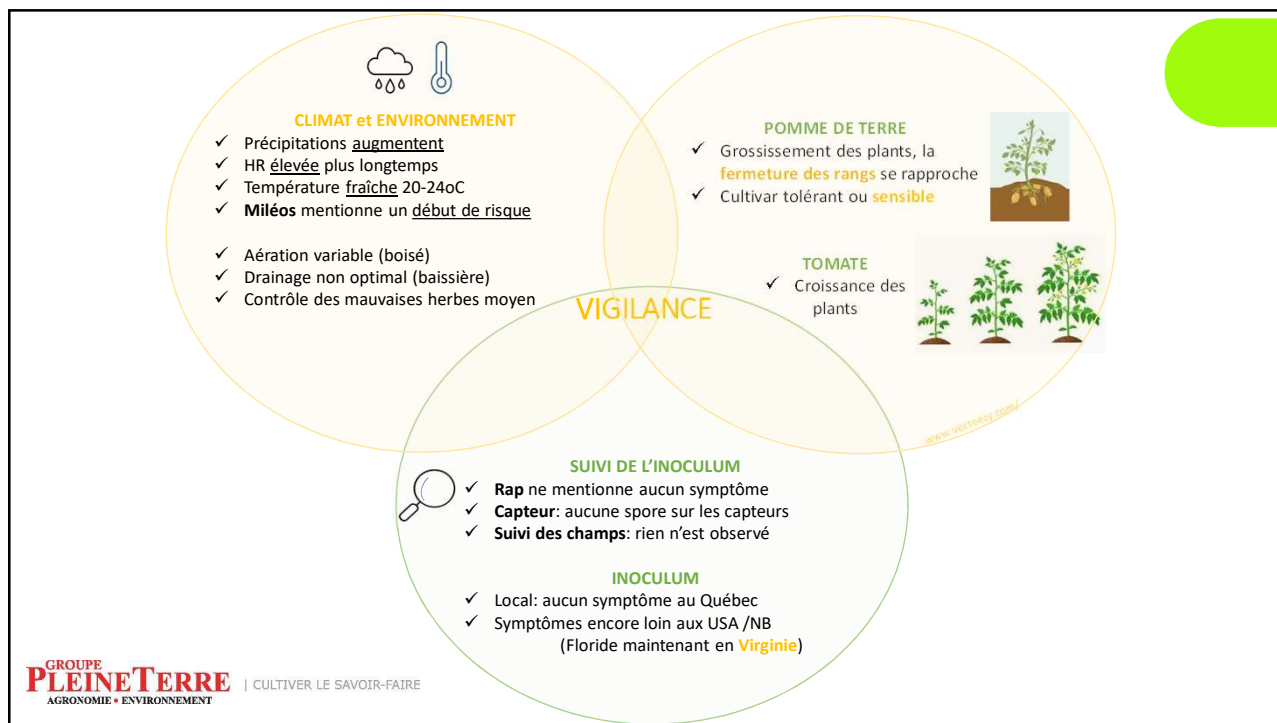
CLIMAT et ENVIRONNEMENT
✓ Précipitations augmentent
✓ HR élevée plus longtemps
✓ Température fraîche 20-24oC
✓ **Miléos** mentionne un début de risque

✓ Aération variable (boisé)
✓ Drainage non optimal (baissière)
✓ Contrôle des mauvaises herbes moyen

POMME DE TERRE
✓ Grossissement des plants, la fermeture des rangs se rapproche
✓ Cultivar tolérant ou sensible

TOMATE
✓ Croissance des plants

VIGILANCE

www.vecteezy.com/

SUIVI DE L'INOCULUM
✓ **Rap** ne mentionne aucun symptôme
✓ **Capteur**: aucune spore sur les capteurs
✓ **Suivi des champs**: rien n'est observé

INOCULUM
✓ Local: aucun symptôme au Québec
✓ Symptômes encore loin aux USA /NB (Floride maintenant en Virginie)

GROUPE PLEINETERRE AGRONOMIE • ENVIRONNEMENT | CULTIVER LE SAVOIR-FAIRE